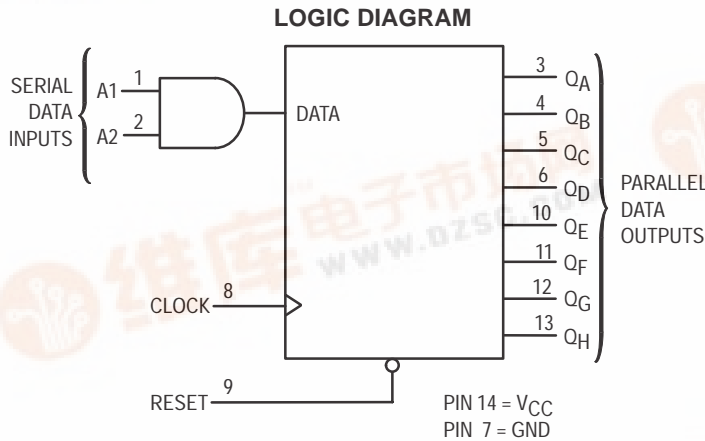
LOGIC DIAGRAM

SERIAL DATA INPUTS

A1 1

A2 2

DATA

3 $Q_A$
4 $Q_B$
5 $Q_C$
6 $Q_D$
10 $Q_E$
11 $Q_F$
12 $Q_G$
13 $Q_H$

PARALLEL DATA OUTPUTS

CLOCK 8

RESET 9

维库电子市场
www.dzsc.com

PIN 14 = $V_{CC}$
PIN 7 = GND